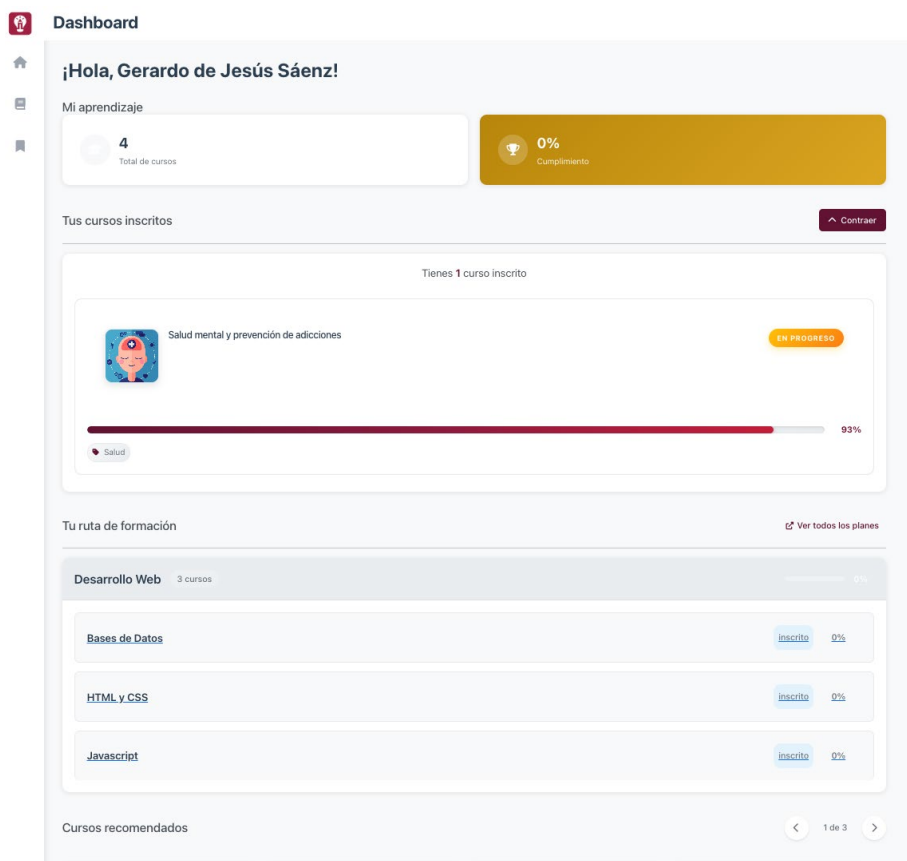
Dashboard

¡Hola, Gerardo de Jesús Sáenz!

Mi aprendizaje

4
Total de cursos

0%
Cumplimiento

Tus cursos inscritos

Contraer

Tienes 1 curso inscrito

Salud mental y prevención de adicciones

EN PROGRESO

93%

Salud

Tu ruta de formación

Ver todos los planes

Desarrollo Web 3 cursos

0%

Bases de Datos
inscrito 0%

HTML y CSS
inscrito 0%

Javascript
inscrito 0%

Cursos recomendados

1 de 3